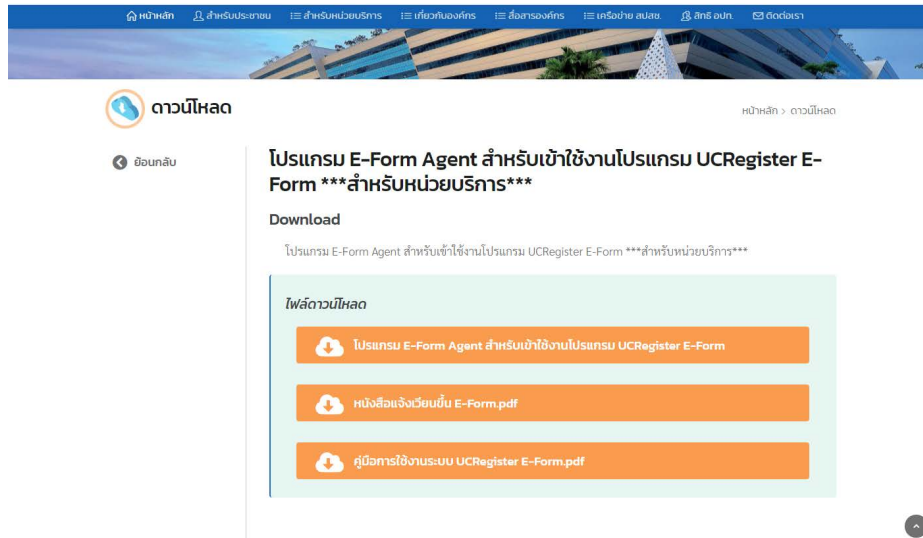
หน้าหลัก สำหรับประชาชน สำหรับหน่วยบริการ เกี่ยวกับองค์กร สื่อสารองค์กร เครือข่าย สปสช. สิทธิ อปท. ติดต่อเรา

ดาวน์โหลด

หน้าหลัก > ดาวน์โหลด

ย้อนกลับ

โปรแกรม E-Form Agent สำหรับเข้าใช้งานโปรแกรม UCRegister E-Form ***สำหรับหน่วยบริการ***

Download

โปรแกรม E-Form Agent สำหรับเข้าใช้งานโปรแกรม UCRegister E-Form ***สำหรับหน่วยบริการ***

ไฟล์ดาวน์โหลด

โปรแกรม E-Form Agent สำหรับเข้าใช้งานโปรแกรม UCRegister E-Form

หนังสือแจ้งเวียนขึ้น E-Form.pdf

คู่มือการใช้งานระบบ UCRegister E-Form.pdf